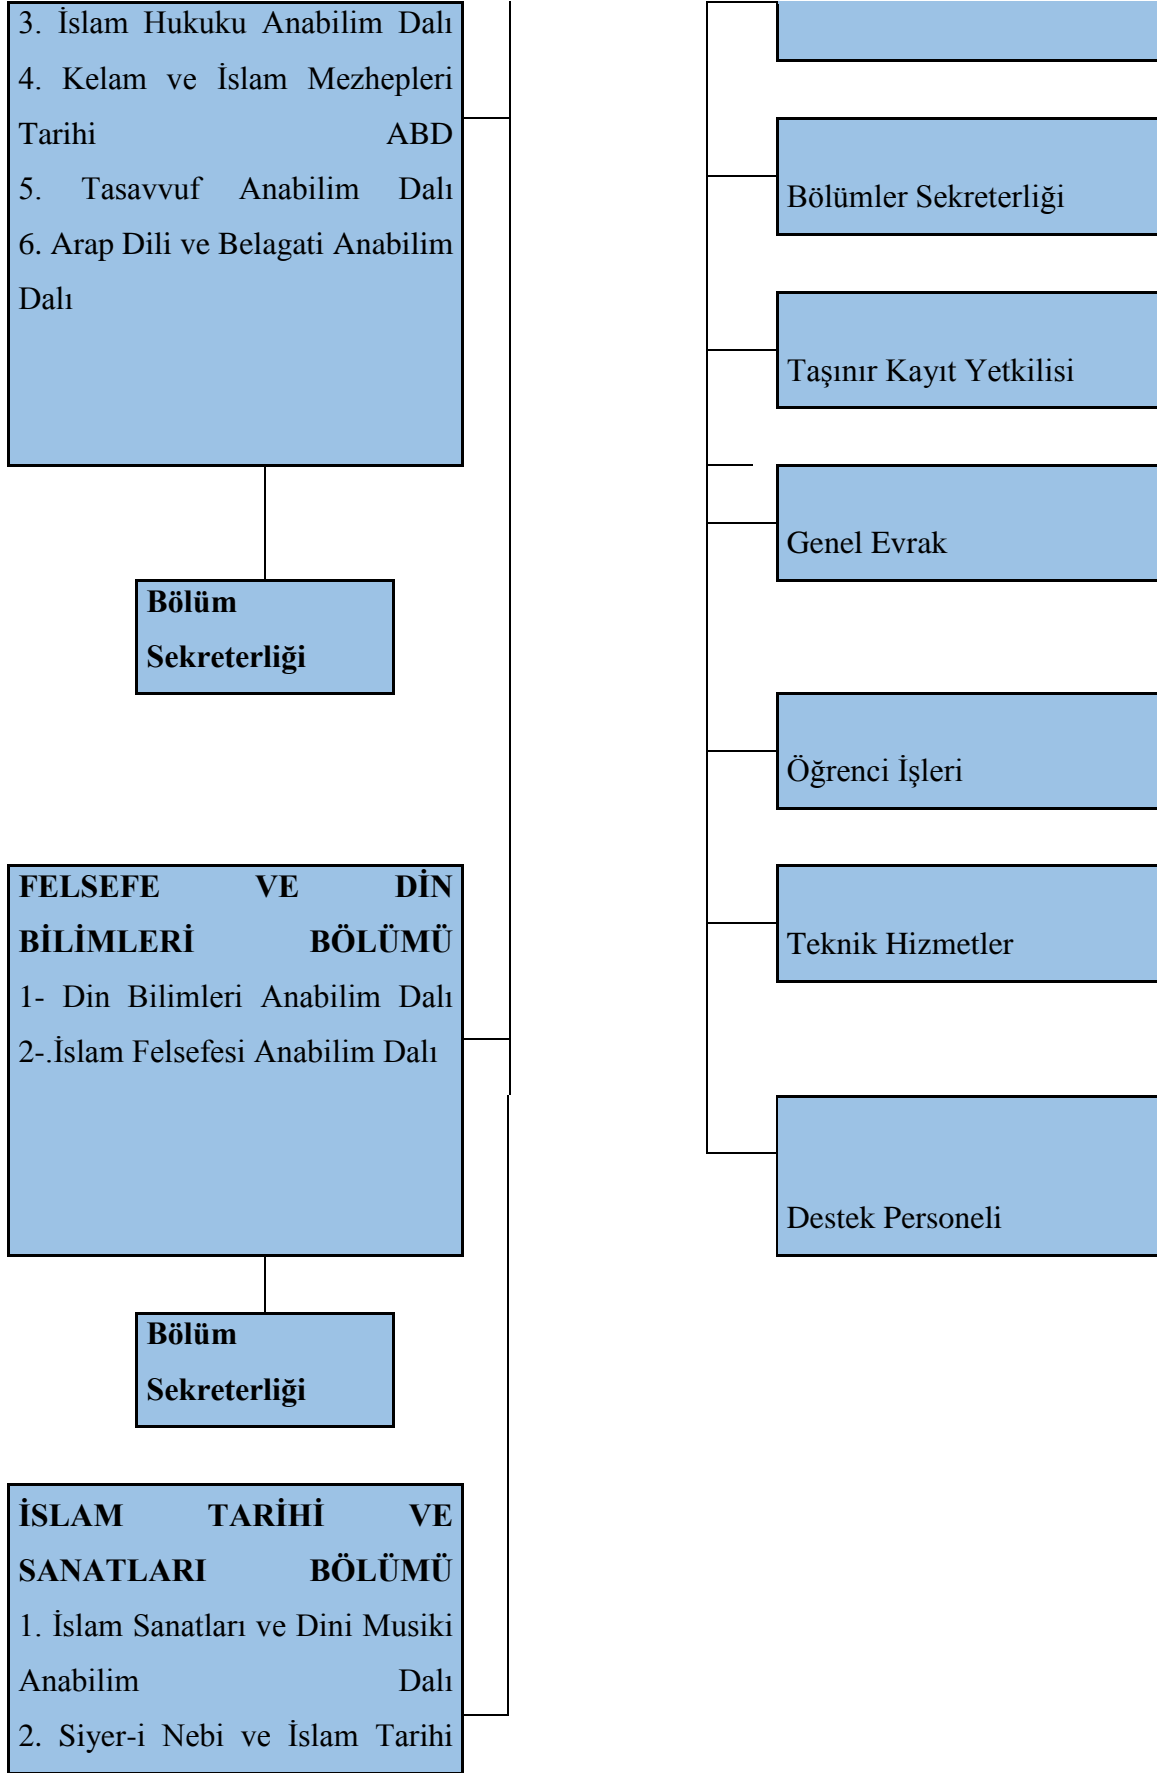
3. İslam Hukuku Anabilim Dalı
4. Kelam ve İslam Mezhepleri Tarihi ABD
5. Tasavvuf Anabilim Dalı
6. Arap Dili ve Belagati Anabilim Dalı

Bölüm Sekreterliği

FELSEFE VE DİN BİLİMLERİ BÖLÜMÜ
1- Din Bilimleri Anabilim Dalı
2-.İslam Felsefesi Anabilim Dalı

Bölüm Sekreterliği

İSLAM TARİHİ VE SANATLARI BÖLÜMÜ
1. İslam Sanatları ve Dini Musiki Anabilim Dalı
2. Siyer-i Nebi ve İslam Tarihi

Bölümler Sekreterliği

Taşınır Kayıt Yetkilisi

Genel Evrak

Öğrenci İşleri

Teknik Hizmetler

Destek Personeli